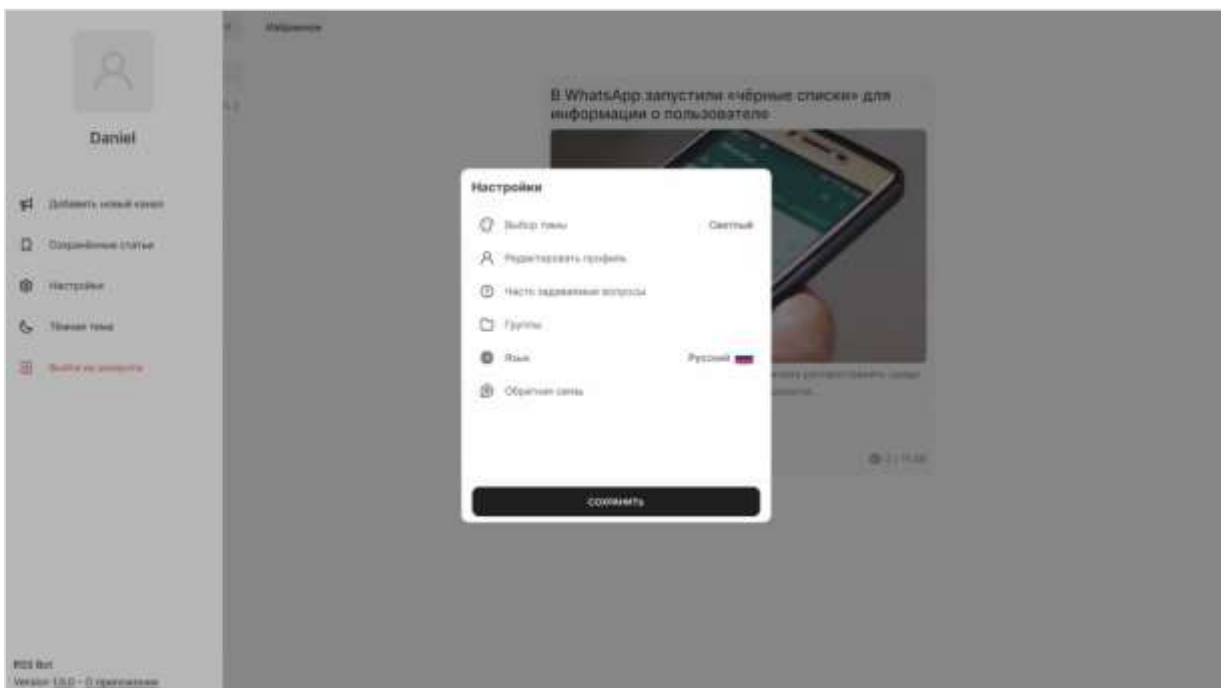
Daniel

Добавить новый канал

Сохранённые статьи

Настройки

Тёмная тема

Выйти из аккаунта

Избранное

В WhatsApp запустили «чёрные списки» для информации о пользователе

Настройки

Выбор темы Светлый

Редактировать профиль

Часто задаваемые вопросы

Группы

Язык Русский

Обратная связь

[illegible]

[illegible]

сохранить

RSS Bot
Version 1.0.0 · О приложении